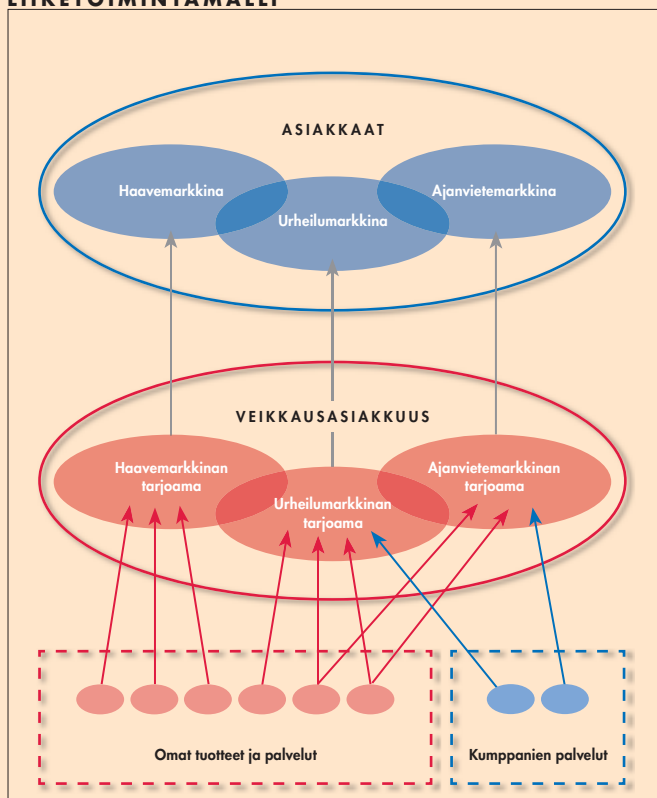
ASIAKKAAT

Haavemarkkina

Urheilumarkkina

Ajanvietemarkkina

VEIKKAUSASIAKKUUS

Haavemarkkinan tarjoama

Urheilumarkkinan tarjoama

Ajanvietemarkkinan tarjoama

Omat tuotteet ja palvelut

Kumppanien palvelut